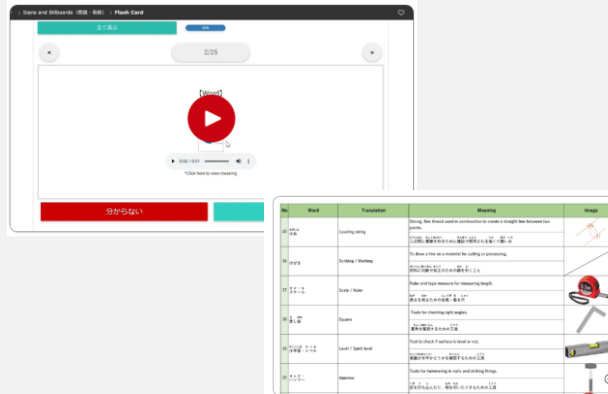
Signs and Billboards（看板・標識） > Flash Card

全て表示

2/25

【Word】

0:00 / 0:01

*Click here to view meaning

分からない

| No | Word | Translation | Meaning | Image |
|---|---|---|---|---|
| 25 | 水糸 | Leveling string | Strong, fine thread used in construction to create a straight line between two points. 工事現場で建物を作る時に基準となる細い糸 | |
| 26 | 墨付け | Scribing / Marking | To draw a line on a material for cutting or processing. 切断や加工の目印となる線を引くこと | |
| 27 | スケール | Scale / Ruler | Ruler and tape measure for measuring length. 長さを測るための定規・巻き尺 | |
| 28 | 差し金 | Square | Tools for checking right angles. 直角を確認するための工具 | |
| 29 | 水平器・レベル | Level / Spirit level | Tool to check if surface is level or not. 表面が水平かどうかを確認するための工具 | |
| 30 | ハンマー | Hammer | Tools for hammering in nails and striking things. 釘を打ち込んだり、物を叩いたりするための工具 | |